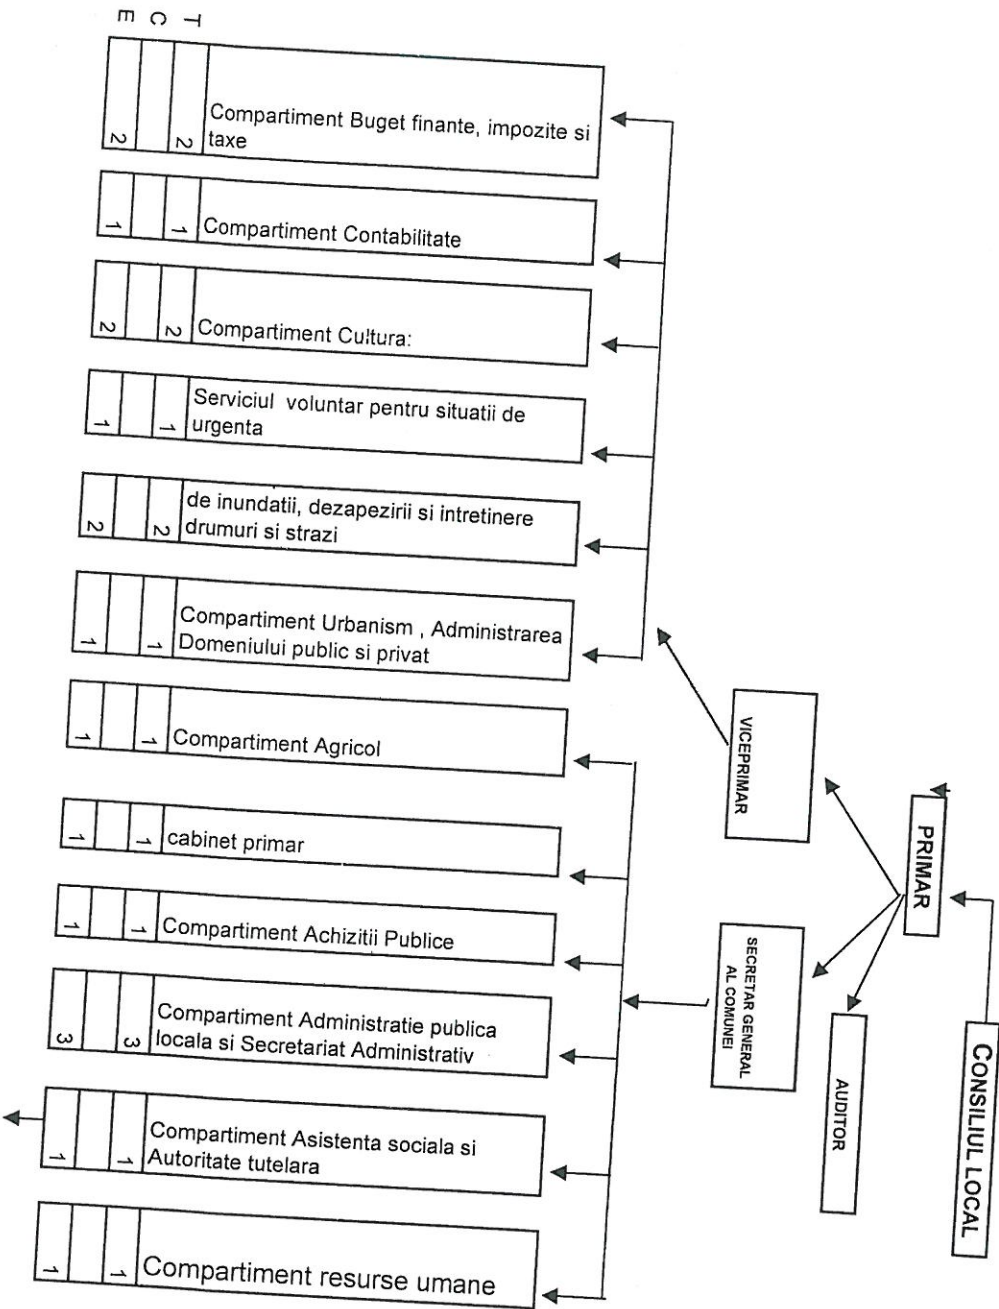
E C T

| E | C | T | |
|---|---|---|---|
| 2 | | 2 | Compartiment Buget finante, impozite si taxe |
| 1 | | 1 | Compartiment Contabilitate |
| 2 | | 2 | Compartiment Cultura: |
| 1 | | 1 | Serviciul voluntar pentru situatii de urgenta |
| 2 | | 2 | de inundatii, dezapezirii si intretinere drumuri si strazi |
| 1 | | 1 | Compartiment Urbanism , Administrarea Domeniului public si privat |
| 1 | | 1 | Compartiment Agricol |
| 1 | | 1 | cabinet primar |
| 1 | | 1 | Compartiment Achizitii Publice |
| 3 | | 3 | Compartiment Administratie publica locala si Secretariat Administrativ |
| 1 | | 1 | Compartiment Asistenta sociala si Autoritate tutelara |
| 1 | | 1 | Compartiment resurse umane |

VICEPRIMAR

PRIMAR

SECRETAR GENERAL AL COMUNEI

AUDITOR

CONSILIUL LOCAL